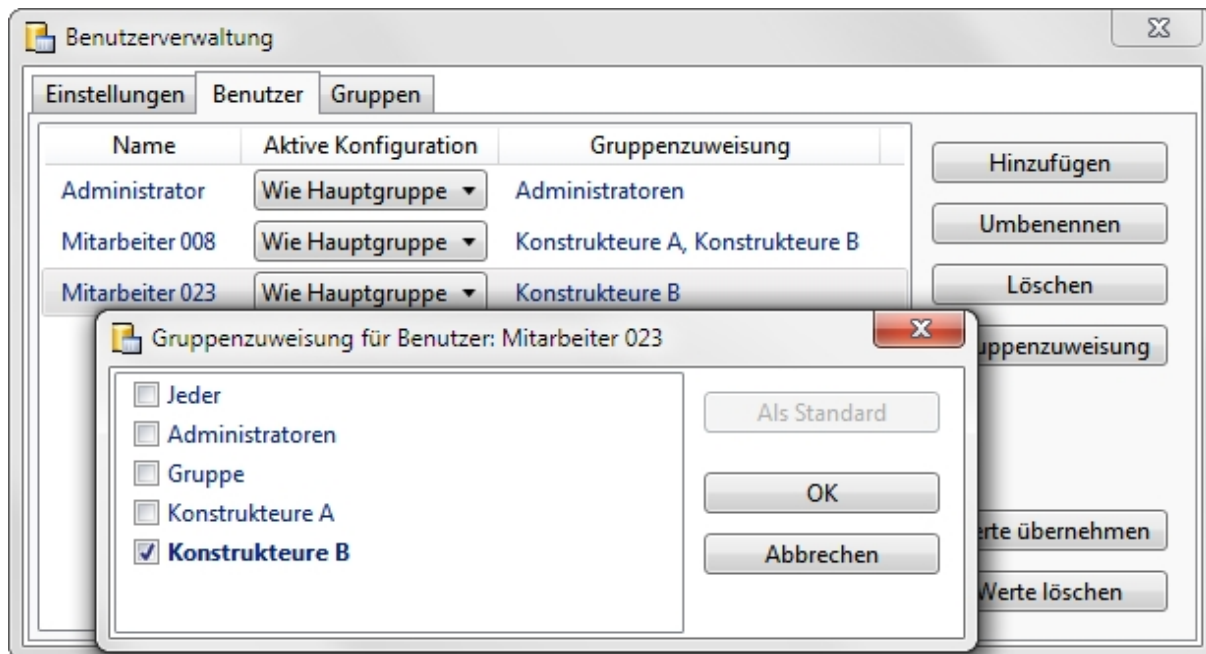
Benutzerverwaltung

Einstellungen | Benutzer | Gruppen

| Name | Aktive Konfiguration | Gruppenzuweisung |
|---|---|---|
| Administrator | Wie Hauptgruppe ▾ | Administratoren |
| Mitarbeiter 008 | Wie Hauptgruppe ▾ | Konstrukteure A, Konstrukteure B |
| Mitarbeiter 023 | Wie Hauptgruppe ▾ | Konstrukteure B |

Hinzufügen
Umbenennen
Löschen
uppenzuweisung
rte übernehmen
Werte löschen

Gruppenzuweisung für Benutzer: Mitarbeiter 023

Jeder
Administratoren
Gruppe
Konstrukteure A
✓ Konstrukteure B

Als Standard
OK
Abbrechen